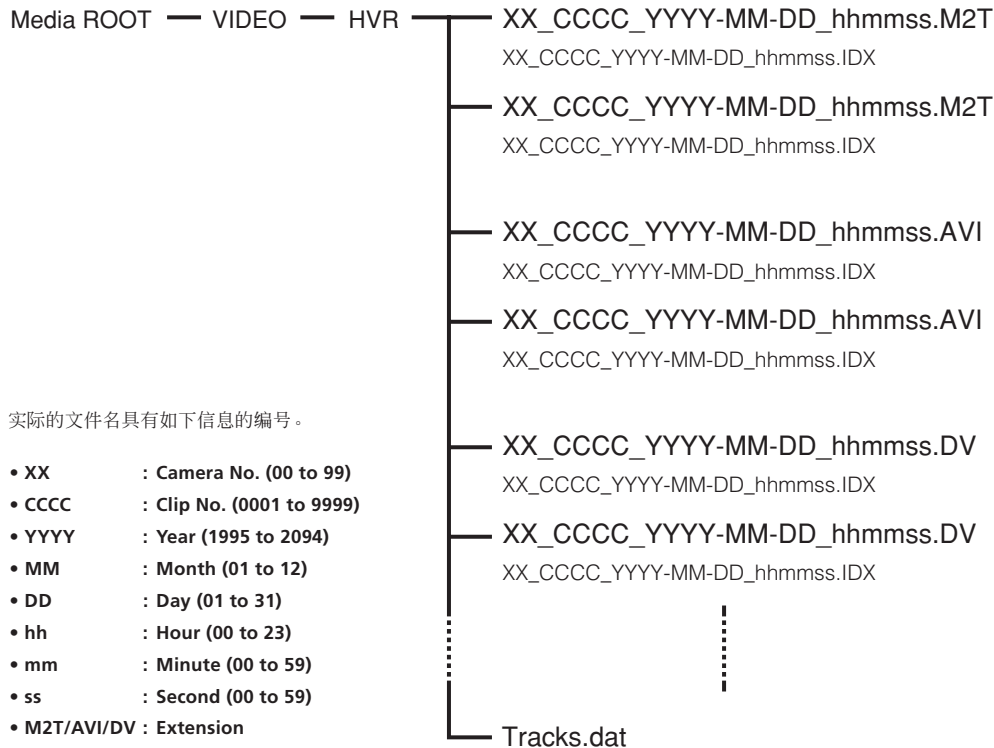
Media ROOT — VIDEO — HVR

XX_CCCC_YYYY-MM-DD_hhmmss.M2T
XX_CCCC_YYYY-MM-DD_hhmmss.IDX

XX_CCCC_YYYY-MM-DD_hhmmss.M2T
XX_CCCC_YYYY-MM-DD_hhmmss.IDX

XX_CCCC_YYYY-MM-DD_hhmmss.AVI
XX_CCCC_YYYY-MM-DD_hhmmss.IDX

XX_CCCC_YYYY-MM-DD_hhmmss.AVI
XX_CCCC_YYYY-MM-DD_hhmmss.IDX

XX_CCCC_YYYY-MM-DD_hhmmss.DV
XX_CCCC_YYYY-MM-DD_hhmmss.IDX

XX_CCCC_YYYY-MM-DD_hhmmss.DV
XX_CCCC_YYYY-MM-DD_hhmmss.IDX

Tracks.dat

实际的文件名具有如下信息的编号。

• XX : Camera No. (00 to 99)
• CCCC : Clip No. (0001 to 9999)
• YYYY : Year (1995 to 2094)
• MM : Month (01 to 12)
• DD : Day (01 to 31)
• hh : Hour (00 to 23)
• mm : Minute (00 to 59)
• ss : Second (00 to 59)
• M2T/AVI/DV : Extension